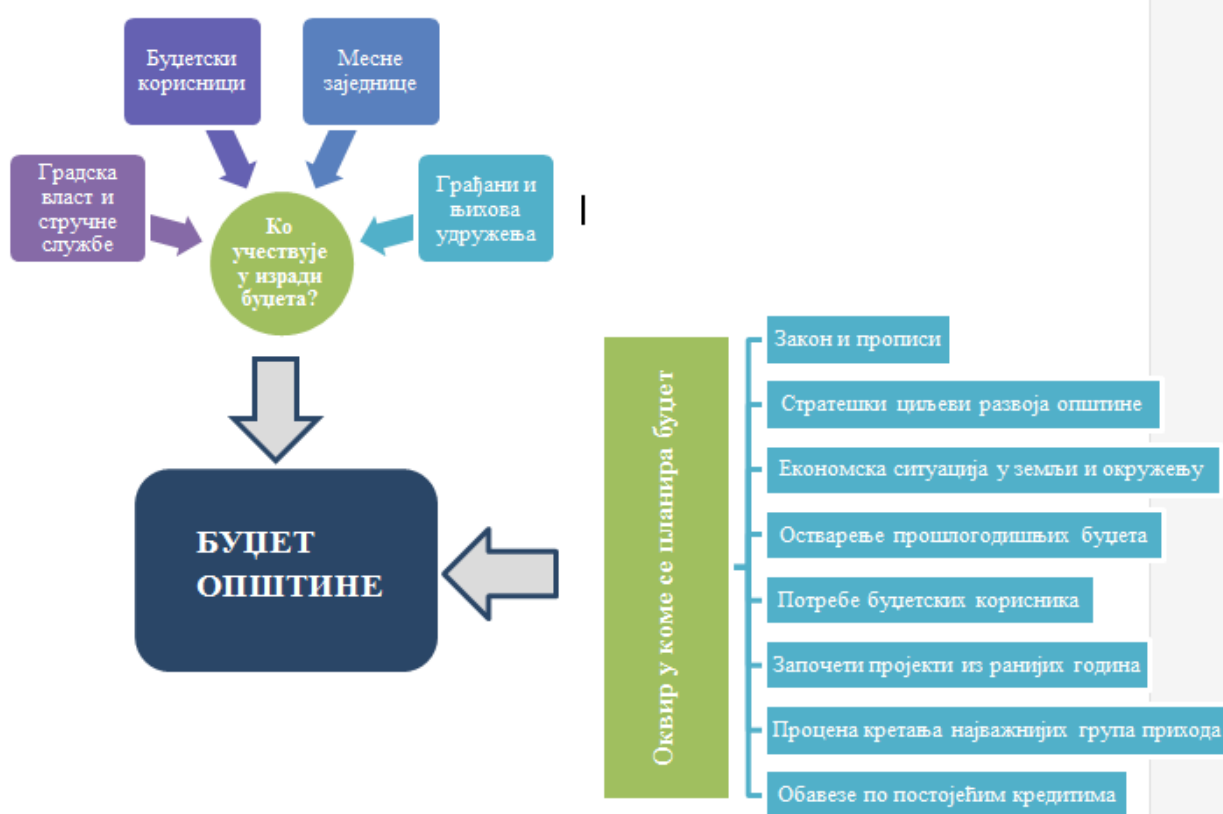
Буџетски корисници

Месне заједнице

Градска власт и стручне службе

Ко учествује у изради буџета?

Грађани и њихова удружења

БУЏЕТ ОПШТИНЕ

Оквир у коме се планира буџет

Закон и прописи

Стратешки циљеви развоја општине

Економска ситуација у земљи и окружењу

Остварење прошлогодишњих буџета

Потребе буџетских корисника

Започети пројекти из ранијих година

Процена кретања најважнијих група прихода

Обавезе по постојећим кредитима